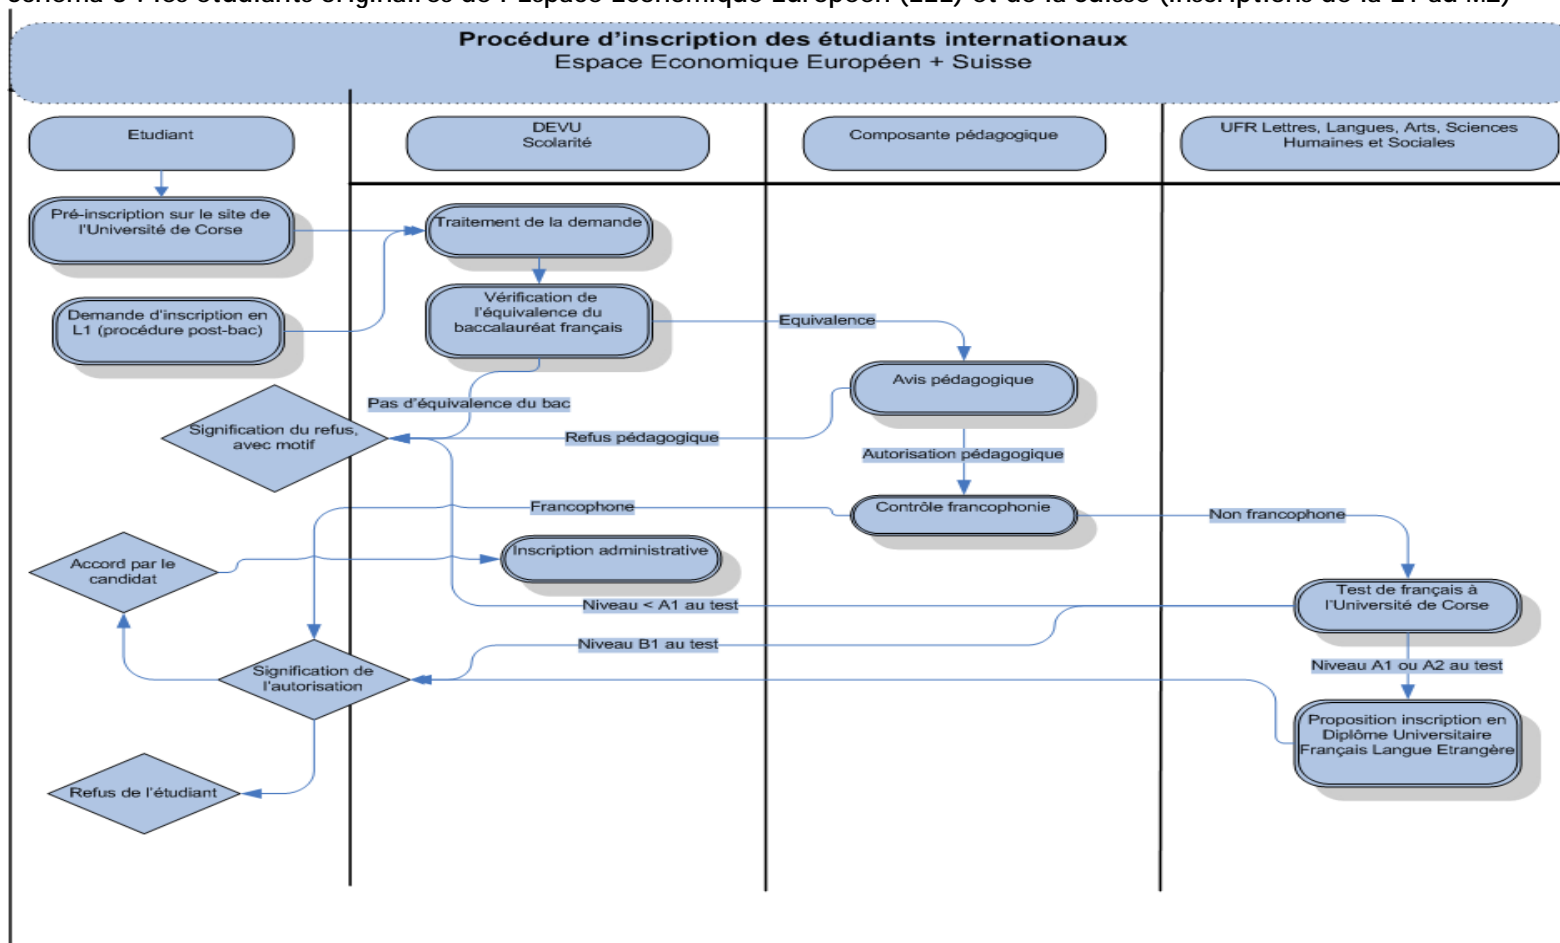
Procédure d'inscription des étudiants internationaux
Espace Economique Européen + Suisse

Etudiant

DEVU
Scolarité

Composante pédagogique

UFR Lettres, Langues, Arts, Sciences Humaines et Sociales

Pré-inscription sur le site de l'Université de Corse

Demande d'inscription en L1 (procédure post-bac)

Traitement de la demande

Vérification de l'équivalence du baccalauréat français

Equivalence

Avis pédagogique

Pas d'équivalence du bac

Signification du refus, avec motif

Refus pédagogique

Autorisation pédagogique

Francophone

Contrôle francophonie

Non francophone

Accord par le candidat

Inscription administrative

Niveau < A1 au test

Test de français à l'Université de Corse

Niveau B1 au test

Signification de l'autorisation

Niveau A1 ou A2 au test

Proposition inscription en Diplôme Universitaire Français Langue Etrangère

Refus de l'étudiant